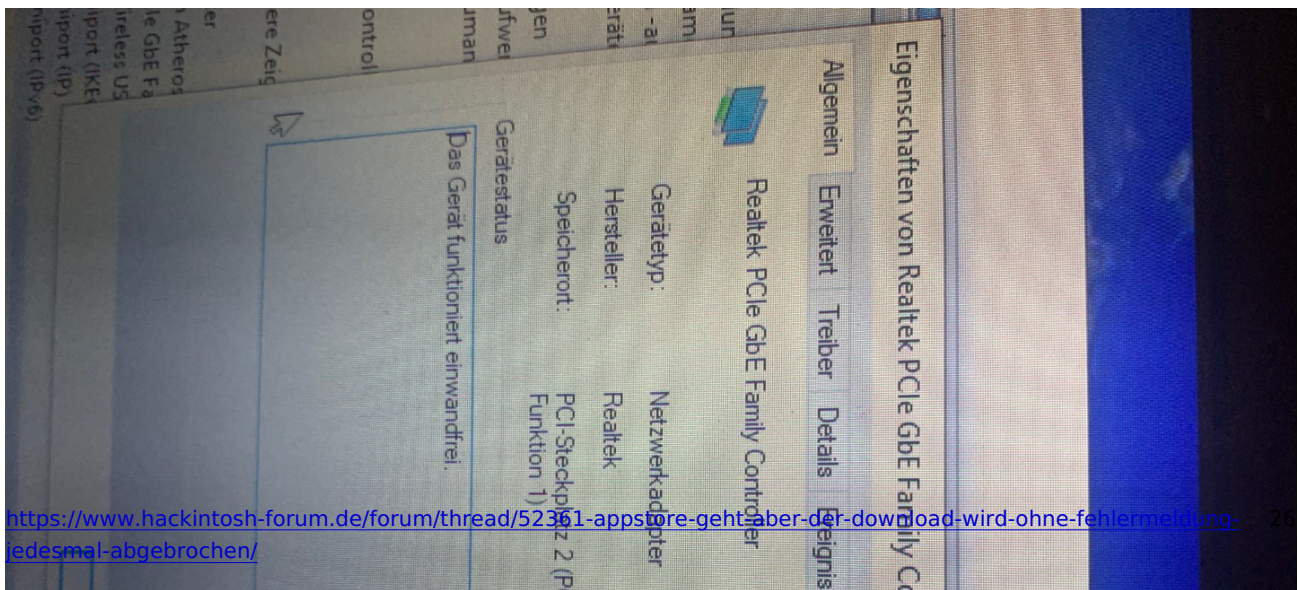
Eigenschaften von Realtek PCIe GbE Family Co

Allgemein | Erweitert | Treiber | Details | Ereignis

Realtek PCIe GbE Family Controller

Gerätetyp: Netzwerkadapter

Hersteller: Realtek

Speicherort: PCI-Steckplatz 2 (P Funktion 1)

Gerätestatus

Das Gerät funktioniert einwandfrei.

un
am
-a
erät
gen
ufwe
uman
ontrol
ere Zeig
er
Atheros
e GbE Fa
ireless US
port (IKE
port (IP)
port (IPv6)

https://www.hackintosh-forum.de/forum/thread/52361-appstore-geht-aber-der-download-wird-ohne-fehlermeldung-jedesmal-abgebrochen/

26